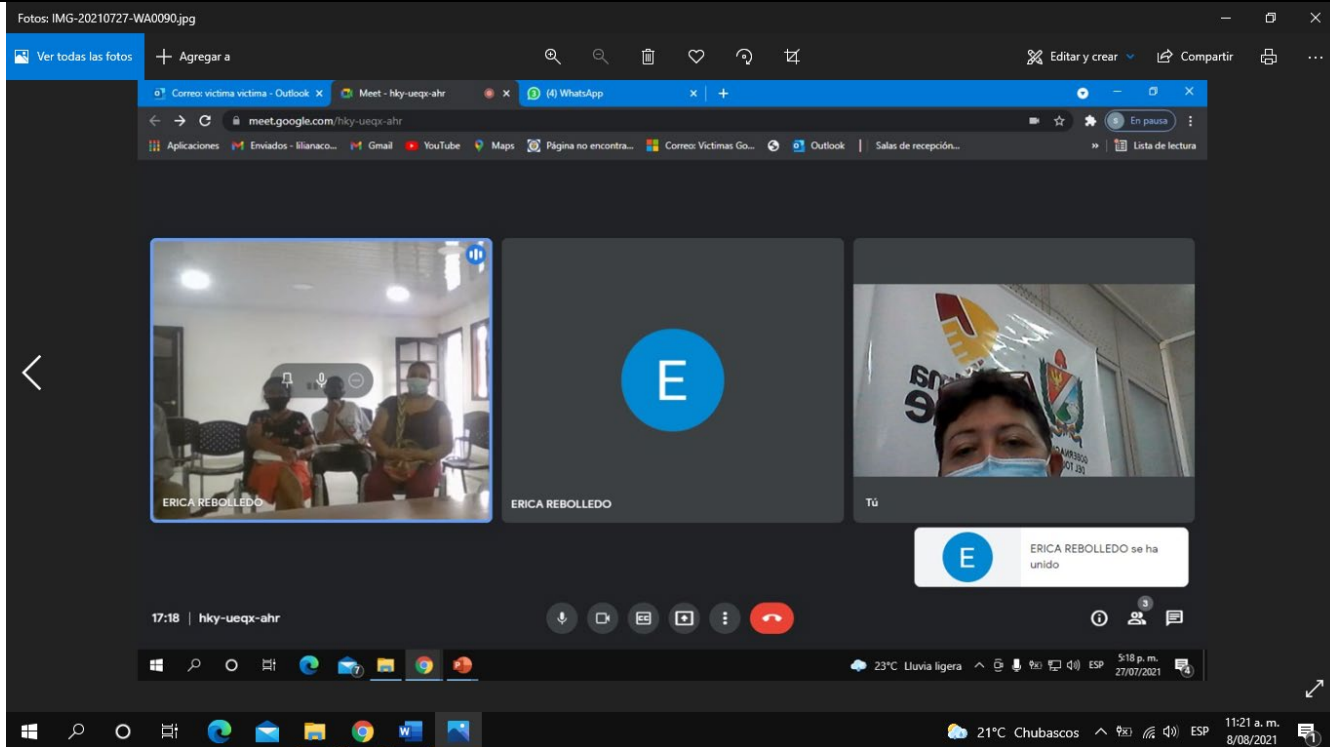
Fotos: IMG-20210727-WA0090.jpg

Ver todas las fotos
Agregar a
Editar y crear
Compartir

Correo: victima victima - Outlook ×
Meet - hky-ueqx-ahr ×
(4) WhatsApp ×
+

meet.google.com/hky-ueqx-ahr
En pausa

Aplicaciones
Enviados - lilianaco...
Gmail
YouTube
Maps
Página no encontra...
Correo: Victimas Go...
Outlook
Salas de recepción...
Lista de lectura

ERICA REBOLLEDO
E
ERICA REBOLLEDO
Tú

E
ERICA REBOLLEDO se ha unido

17:18 | hky-ueqx-ahr

3

23°C Lluvia ligera
ESP
5:18 p. m.
27/07/2021

21°C Chubascos
ESP
11:21 a. m.
8/08/2021